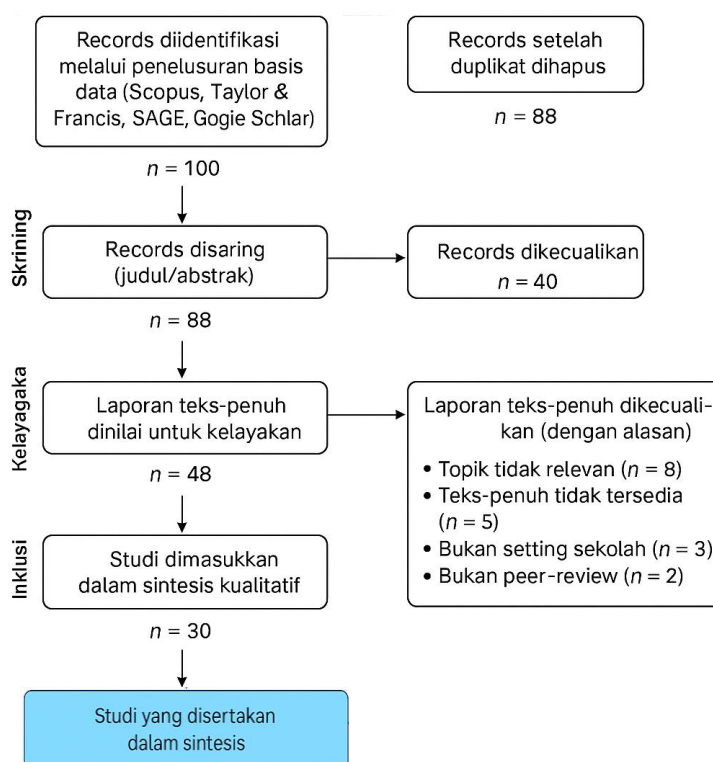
Records diidentifikasi melalui penelusuran basis data (Scopus, Taylor & Francis, SAGE, Gogie Schlar)

$n$ = 100

Records setelah duplikat dihapus

$n$ = 88

Skrining

Records disaring (judul/abstrak)

Records dikecualikan
$n$ = 40

$n$ = 88

Kelayagaka

Laporan teks-penuh dinilai untuk kelayakan

Laporan teks-penuh dikecualikan (dengan alasan)

• Topik tidak relevan ($n$ = 8)
• Teks-penuh tidak tersedia ($n$ = 5)
• Bukan setting sekolah ($n$ = 3)
• Bukan peer-review ($n$ = 2)

$n$ = 48

Inklusi

Studi dimasukkan dalam sintesis kualitatif

$n$ = 30

Studi yang disertakan dalam sintesis